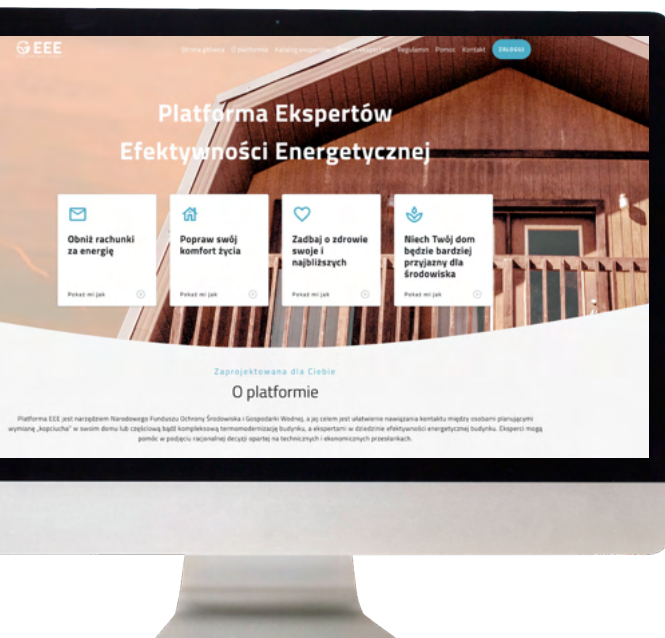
EEE

Strona główna O platformie Katalog ekspertów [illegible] Regulamin Pomoc Kontakt ZALOGUJ

Platforma Ekspertów Efektywności Energetycznej

Obniż rachunki za energię
Pokaż mi jak

Popraw swój komfort życia
Pokaż mi jak

Zadbaj o zdrowie swoje i najbliższych
Pokaż mi jak

Niech Twój dom będzie bardziej przyjazny dla środowiska
Pokaż mi jak

Zaprojektowana dla Ciebie

O platformie

Platforma EEE jest narzędziem Narodowego Funduszu Ochrony Środowiska i Gospodarki Wodnej, a jej celem jest ułatwienie nawiązania kontaktu między osobami planującymi wymianę „kopciucha" w swoim domu lub częściową bądź kompleksową termomodernizację budynku, a ekspertami w dziedzinie efektywności energetycznej budynku. Eksperci mogą pomóc w podjęciu racjonalnej decyzji opartej na technicznych i ekonomicznych przesłankach.